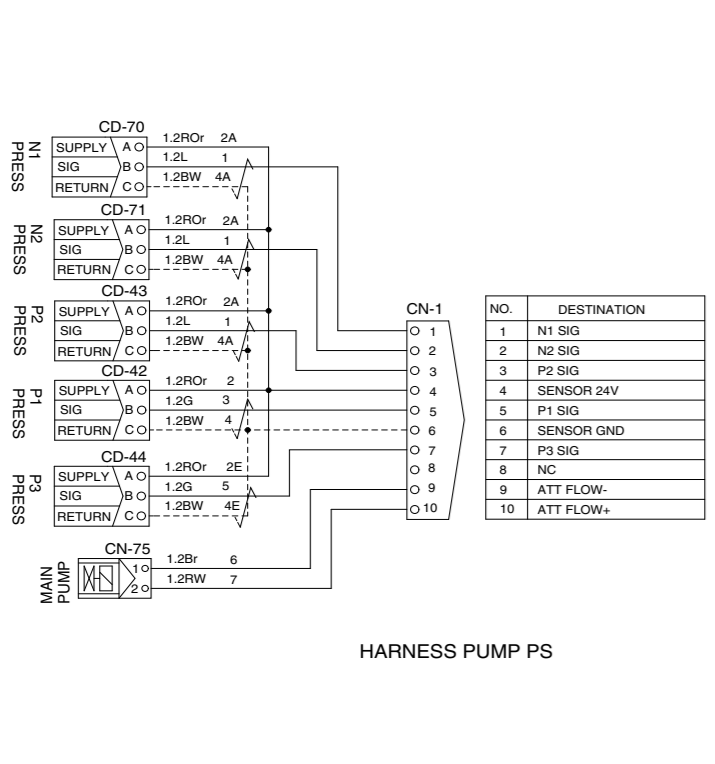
N1 PRESS

CD-70

SUPPLY A
SIG B
RETURN C

1.2ROr 2A
1.2L 1
1.2BW 4A

N2 PRESS

CD-71

SUPPLY A
SIG B
RETURN C

1.2ROr 2A
1.2L 1
1.2BW 4A

P2 PRESS

CD-43

SUPPLY A
SIG B
RETURN C

1.2ROr 2A
1.2L 1
1.2BW 4A

P1 PRESS

CD-42

SUPPLY A
SIG B
RETURN C

1.2ROr 2
1.2G 3
1.2BW 4

P3 PRESS

CD-44

SUPPLY A
SIG B
RETURN C

1.2ROr 2E
1.2G 5
1.2BW 4E

MAIN PUMP

CN-75

1
2

1.2Br 6
1.2RW 7

CN-1

1
2
3
4
5
6
7
8
9
10

| NO. | DESTINATION |
|---|---|
| 1 | N1 SIG |
| 2 | N2 SIG |
| 3 | P2 SIG |
| 4 | SENSOR 24V |
| 5 | P1 SIG |
| 6 | SENSOR GND |
| 7 | P3 SIG |
| 8 | NC |
| 9 | ATT FLOW- |
| 10 | ATT FLOW+ |

HARNESS PUMP PS